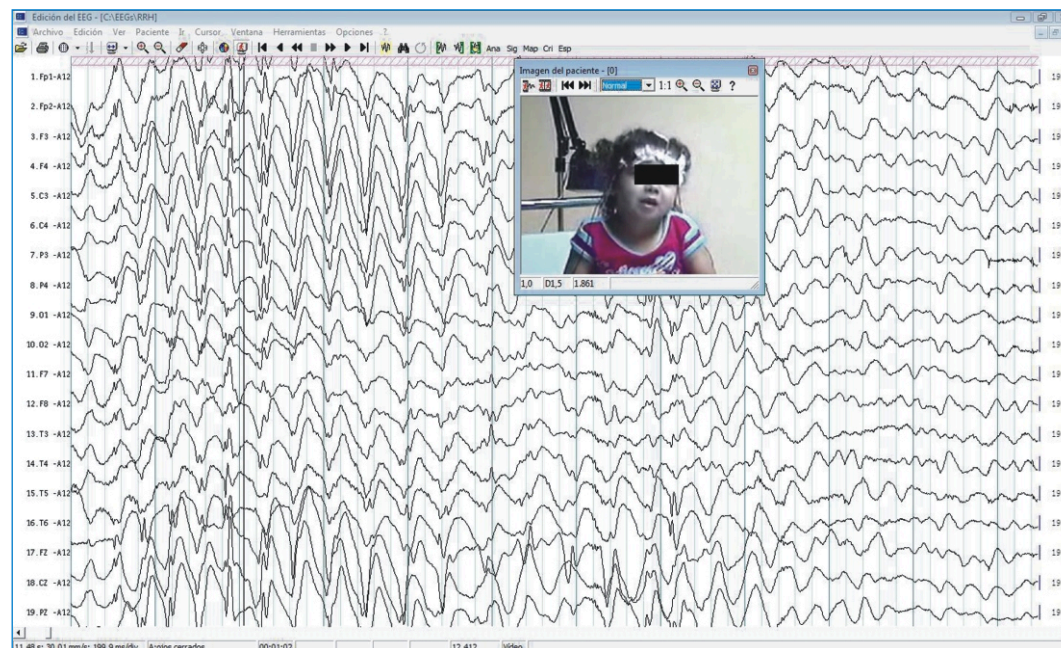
Edición del EEG - [C:\EEGs\RRH]

Archivo Edición Ver Paciente Ir Cursor Ventana Herramientas Opciones ?

Ana Sig Map Cri Esp

Imagen del paciente - [0]

Normal 1:1 ?

1,0 D1,5 1.861

1.Fp1-A12
2.Fp2-A12
3.F3 -A12
4.F4 -A12
5.C3 -A12
6.C4 -A12
7.P3 -A12
8.P4 -A12
9.O1 -A12
10.O2 -A12
11.F7 -A12
12.F8 -A12
13.T3 -A12
14.T4 -A12
15.T5 -A12
16.T6 -A12
17.FZ -A12
18.CZ -A12
19.PZ -A12

19 19 19 19 19 19 19 19 19 19 19 19 19 19 19 19 19 19 19

11,48 s; 30,01 mm/s; 199,9 ms/div Aojos cerrados 00:01:02 12,412 Video